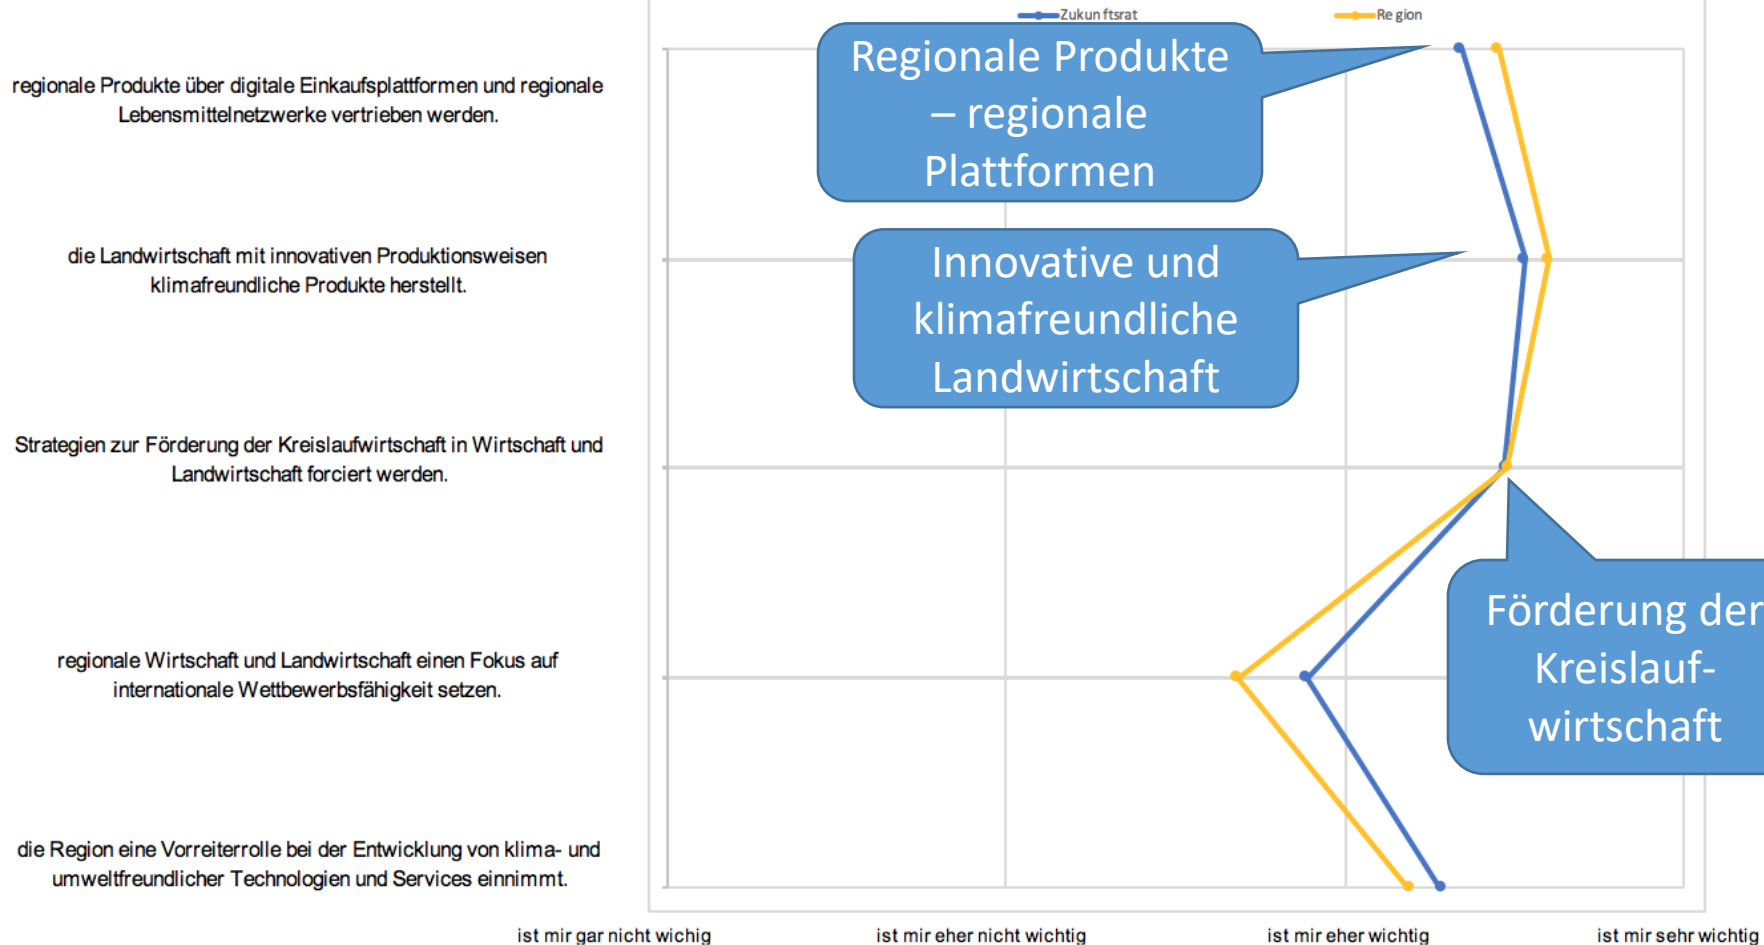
Zukun ftsrat
Re gion

regionale Produkte über digitale Einkaufsplattformen und regionale Lebensmittelnetzwerke vertrieben werden.

die Landwirtschaft mit innovativen Produktionsweisen klimafreundliche Produkte herstellt.

Strategien zur Förderung der Kreislaufwirtschaft in Wirtschaft und Landwirtschaft forciert werden.

regionale Wirtschaft und Landwirtschaft einen Fokus auf internationale Wettbewerbsfähigkeit setzen.

die Region eine Vorreiterrolle bei der Entwicklung von klima- und umweltfreundlicher Technologien und Services einnimmt.

Regionale Produkte – regionale Plattformen

Innovative und klimafreundliche Landwirtschaft

Förderung der Kreislauf-wirtschaft

ist mir gar nicht wichig
ist mir eher nicht wichtig
ist mir eher wichtig
ist mir sehr wichtig